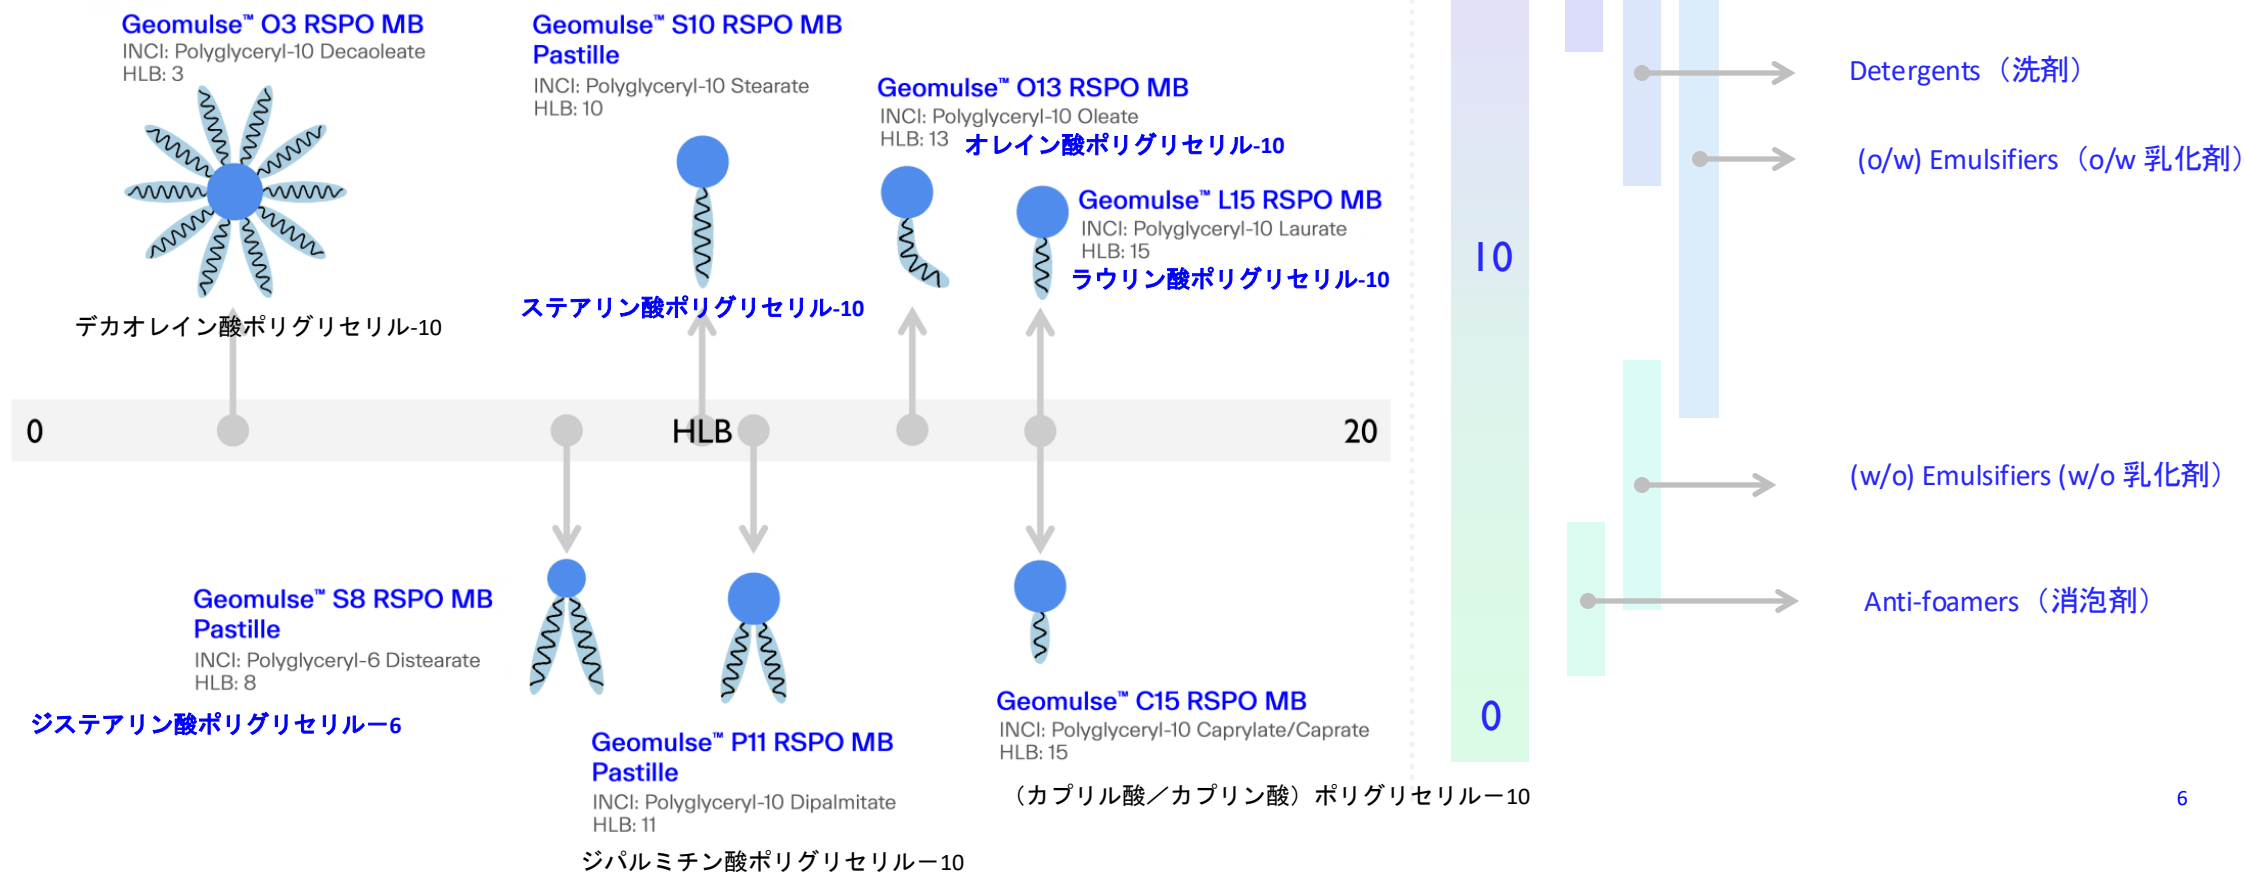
Geomulse™ O3 RSPO MB
INCI: Polyglyceryl-10 Decaoleate
HLB: 3

デカオレイン酸ポリグリセリル-10

Geomulse™ S10 RSPO MB Pastille
INCI: Polyglyceryl-10 Stearate
HLB: 10

ステアリン酸ポリグリセリル-10

Geomulse™ O13 RSPO MB
INCI: Polyglyceryl-10 Oleate
HLB: 13
オレイン酸ポリグリセリル-10

Geomulse™ L15 RSPO MB
INCI: Polyglyceryl-10 Laurate
HLB: 15
ラウリン酸ポリグリセリル-10

0 HLB 20

Geomulse™ S8 RSPO MB Pastille
INCI: Polyglyceryl-6 Distearate
HLB: 8
ジステアリン酸ポリグリセリル−6

Geomulse™ P11 RSPO MB Pastille
INCI: Polyglyceryl-10 Dipalmitate
HLB: 11
ジパルミチン酸ポリグリセリル−10

Geomulse™ C15 RSPO MB
INCI: Polyglyceryl-10 Caprylate/Caprate
HLB: 15
（カプリル酸／カプリン酸）ポリグリセリル−10

10
0

Detergents（洗剤）
(o/w) Emulsifiers（o/w 乳化剤）
(w/o) Emulsifiers (w/o 乳化剤)
Anti-foamers（消泡剤）

6